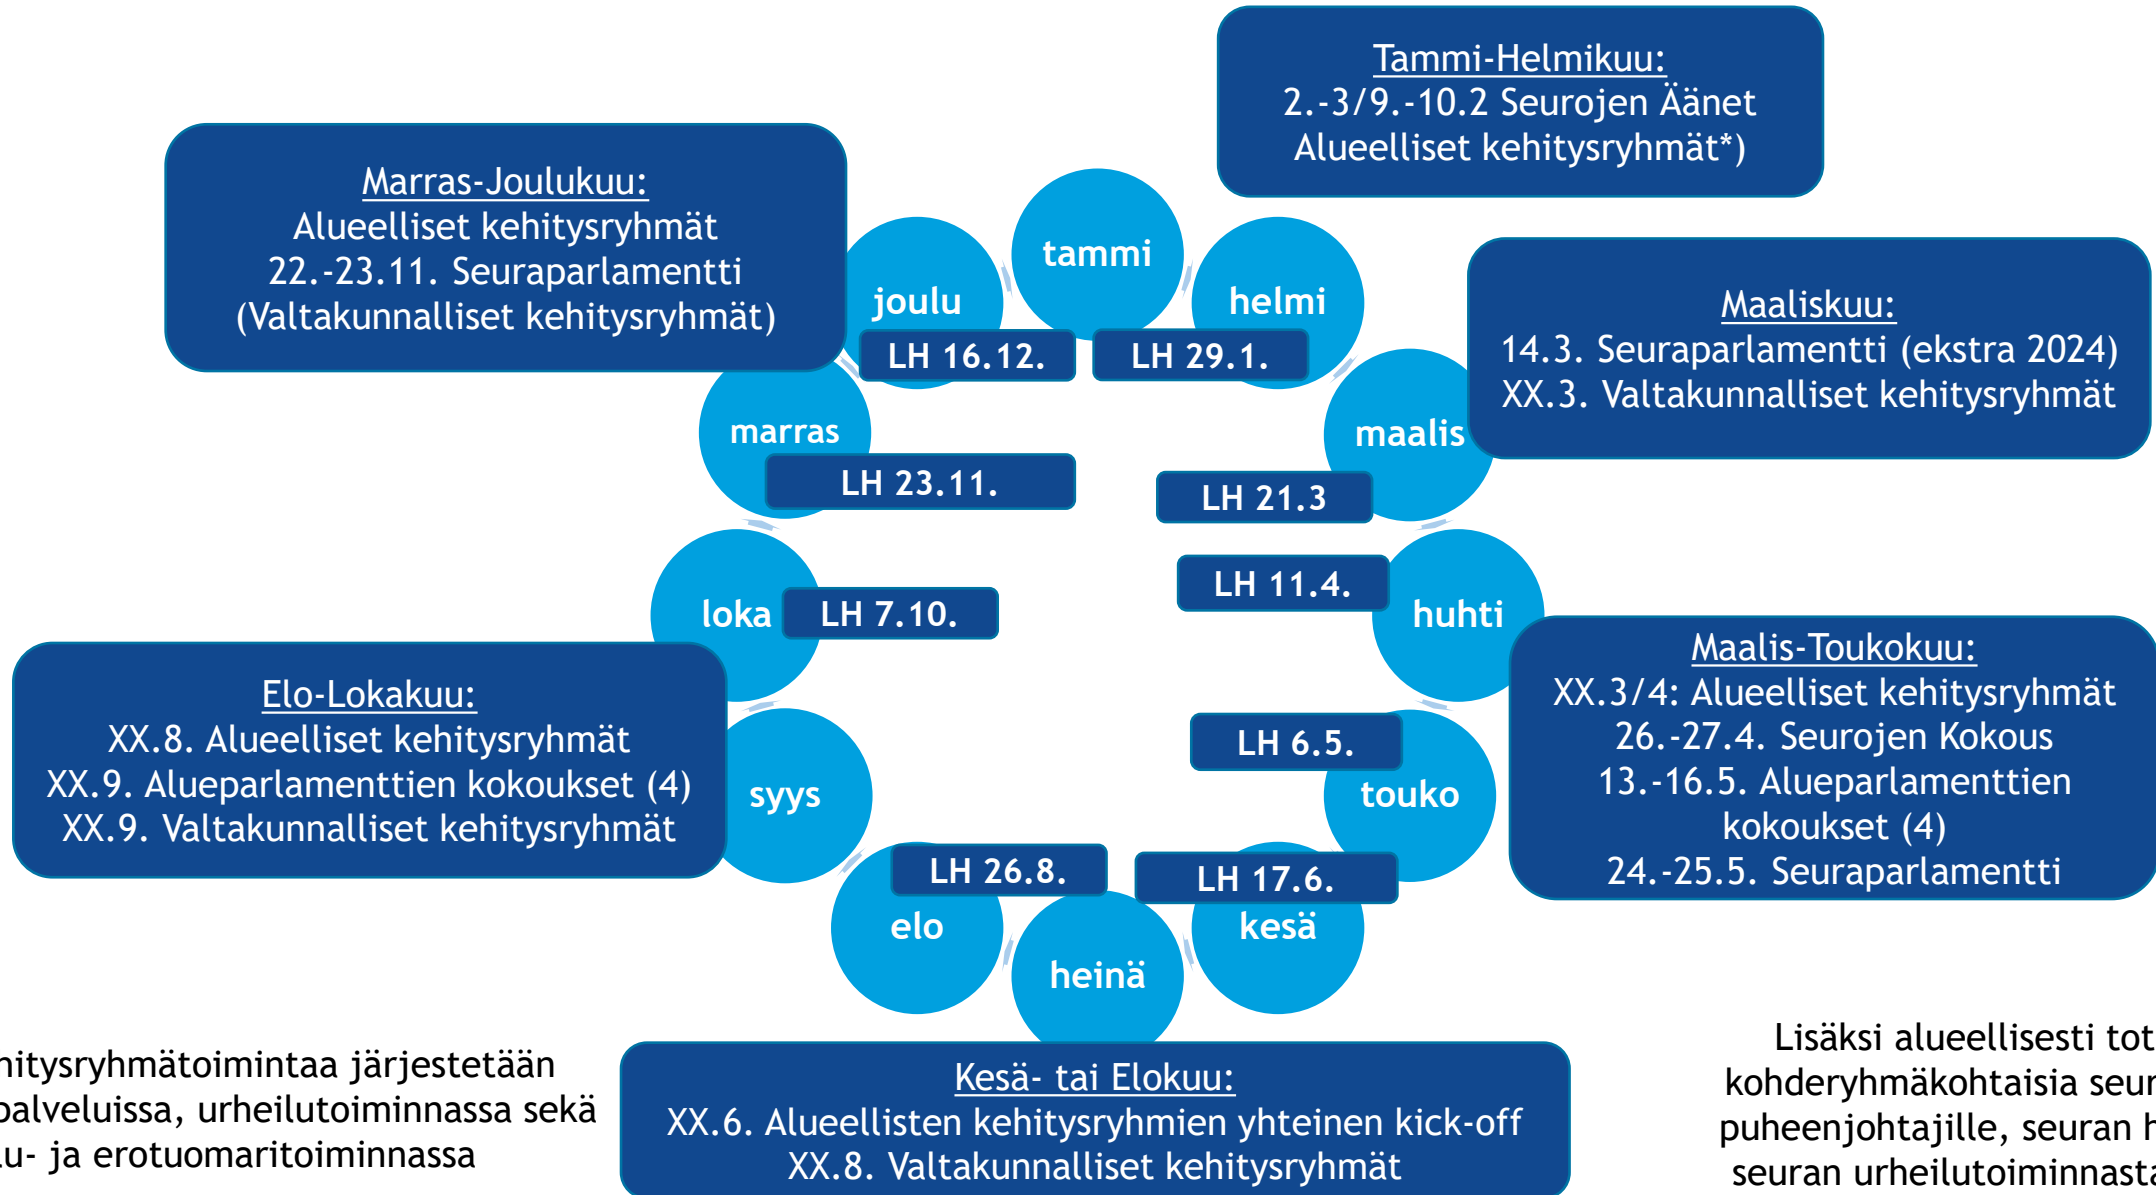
Tammi-Helmikuu:
2.-3/9.-10.2 Seurojen Äänet
Alueelliset kehitysryhmät*)

Marras-Joulukuu:
Alueelliset kehitysryhmät
22.-23.11. Seuraparlamentti
(Valtakunnalliset kehitysryhmät)

tammi

joulu

helmi

LH 16.12.

LH 29.1.

Maaliskuu:
14.3. Seuraparlamentti (ekstra 2024)
XX.3. Valtakunnalliset kehitysryhmät

marras

maalis

LH 23.11.

LH 21.3

loka

LH 7.10.

LH 11.4.

huhti

Elo-Lokakuu:
XX.8. Alueelliset kehitysryhmät
XX.9. Alueparlamenttien kokoukset (4)
XX.9. Valtakunnalliset kehitysryhmät

syys

LH 6.5.

touko

Maalis-Toukokuu:
XX.3/4: Alueelliset kehitysryhmät
26.-27.4. Seurojen Kokous
13.-16.5. Alueparlamenttien kokoukset (4)
24.-25.5. Seuraparlamentti

LH 26.8.

LH 17.6.

elo

heinä

kesä

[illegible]itysryhmätoimintaa järjestetään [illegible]palveluissa, urheilutoiminnassa sekä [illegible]u- ja erotuomaritoiminnassa

Kesä- tai Elokuu:
XX.6. Alueellisten kehitysryhmien yhteinen kick-off
XX.8. Valtakunnalliset kehitysryhmät

Lisäksi alueellisesti tot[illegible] kohderyhmäkohtaisia seur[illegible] puheenjohtajille, seuran h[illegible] seuran urheilutoiminnast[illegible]